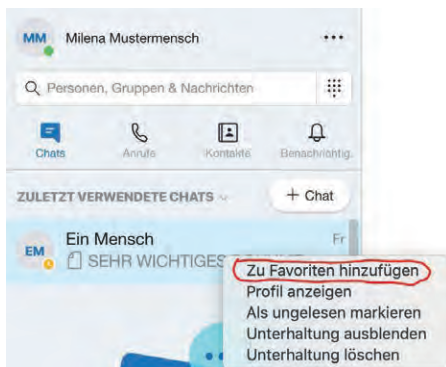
MM Milena Mustermensch

...

Personen, Gruppen & Nachrichten

Chats

Anrufe

Kontakte

Benachrichtig.

ZULETZT VERWENDETE CHATS

+ Chat

EM

Ein Mensch

Fr

SEHR WICHTIGES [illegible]

Zu Favoriten hinzufügen

Profil anzeigen

Als ungelesen markieren

Unterhaltung ausblenden

Unterhaltung löschen